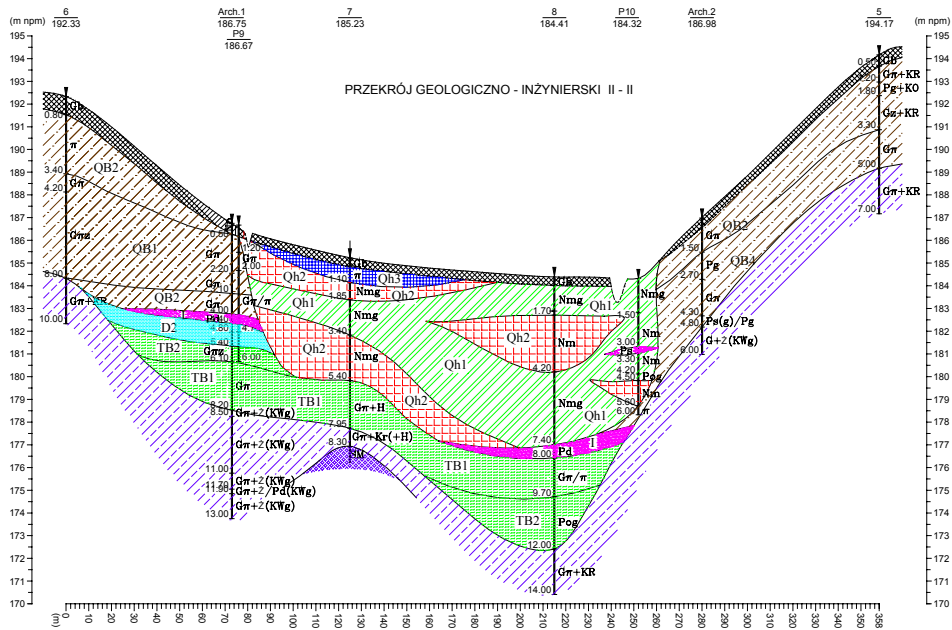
(m npm) 6 192.33 Arch.1 186.75 P9 186.67 7 185.23 8 184.41 P10 184.32 Arch.2 186.98 5 194.17 (m npm)

PRZEKRÓJ GEOLOGICZNO - INŻYNIERSKI II - II

195 194 193 192 191 190 189 188 187 186 185 184 183 182 181 180 179 178 177 176 175 174 173 172 171 170

Gb 0.80 π QB2 3.40 4.20 Gπ Gπz QB1 8.00 Gπ+KR 10.00 QB2 I D2 TB2 TB1

0.50 Gπ Gπ 2.20 Gπ/π 3.10 Gπ 4.00 Pd 4.70 5.40 Gπz 6.10 6.00 Gπ 8.20 8.50 Gπ+Z(KWg) Gπ+Z(KWg) 11.00 11.70 Gπ+Z(KWg) 12.20 Gπ+Z/Pd(KWg) 13.00 Gπ+Z(KWg)

1.20 1.00 Qh2 Qh1 TB1

Gb 1.10 π 1.85 Nmg Qh3 Qh2 3.40 Nmg Qh2 5.40 Nmg 7.95 Gπ+H 8.30 Gπ+Kr(+H) SM Qh2 Qh1

Gb Nmg 1.70 Qh2 Nm 4.20 Nmg 7.40 8.00 Pd 9.70 Gπ/π TB1 12.00 TB2 Pog 14.00 Gπ+KR Qh1 I

Qh1 1.50 Nmg Nm 3.00 Pg 3.30 Nm 4.20 4.50 Pog Nm 5.60 6.00 π Qh1

1.50 Gπ QB2 2.70 Pg QB4 Gπ 4.30 4.80 Pg(g)/Pg 6.00 G+Z(KWg)

0.60 Gb 1.10 Gπ+KR 1.80 Pg+KO Gz+KR 3.30 Gπ 5.00 Gπ+KR 7.00

(m) 0 10 20 30 40 50 60 70 80 90 100 110 120 130 140 150 160 170 180 190 200 210 220 230 240 250 260 270 280 290 300 310 320 330 340 350 358